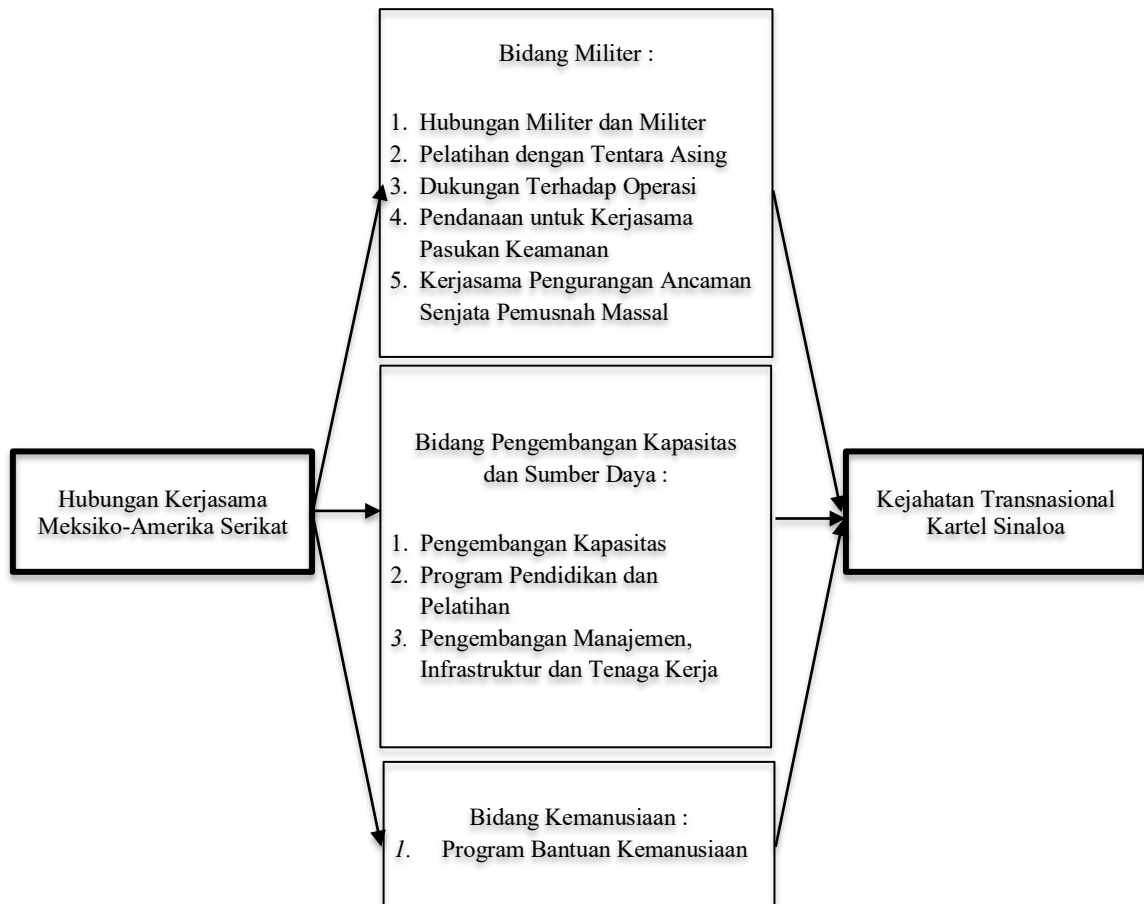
Hubungan Kerjasama Meksiko-Amerika Serikat

Bidang Militer :

1. Hubungan Militer dan Militer
2. Pelatihan dengan Tentara Asing
3. Dukungan Terhadap Operasi
4. Pendanaan untuk Kerjasama Pasukan Keamanan
5. Kerjasama Pengurangan Ancaman Senjata Pemusnah Massal

Bidang Pengembangan Kapasitas dan Sumber Daya :

1. Pengembangan Kapasitas
2. Program Pendidikan dan Pelatihan
3. Pengembangan Manajemen, Infrastruktur dan Tenaga Kerja

Bidang Kemanusiaan :
1. Program Bantuan Kemanusiaan

Kejahatan Transnasional Kartel Sinaloa